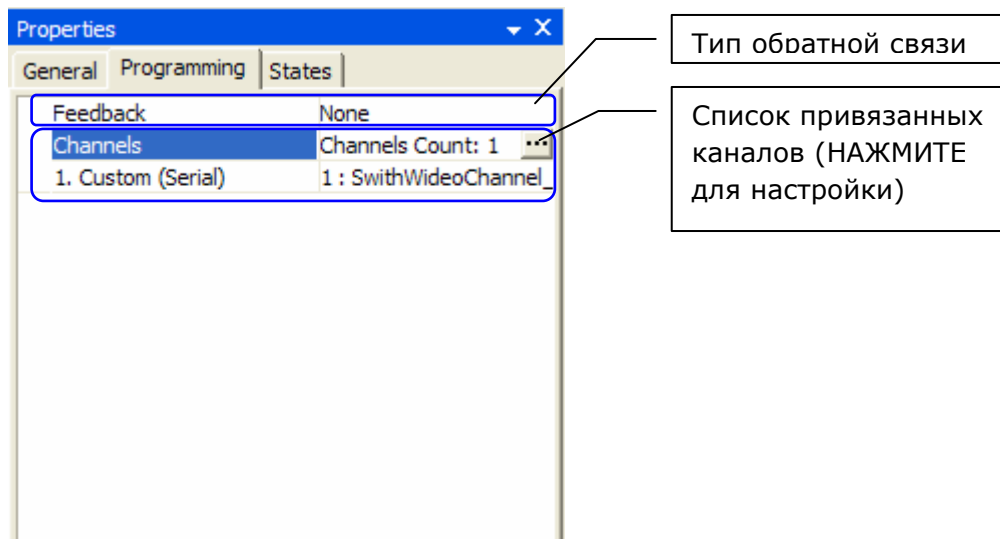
Properties

General | Programming | States

| Feedback | None |
|---|---|
| Channels | Channels Count: 1 ... |
| 1. Custom (Serial) | 1 : SwithWideoChannel_ |

Тип обратной связи

Список привязанных каналов (НАЖМИТЕ для настройки)